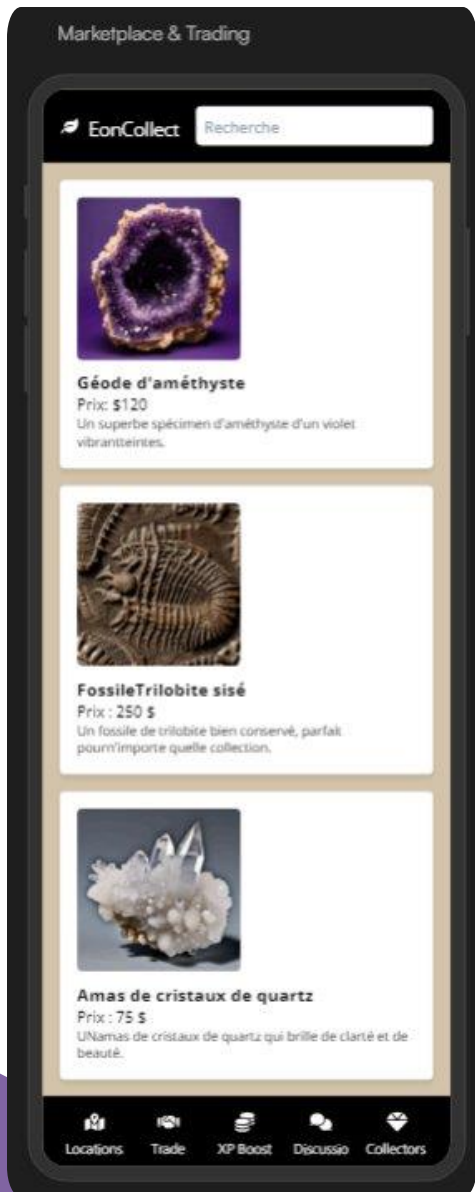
Marketplace & Trading

EonCollect Recherche

Géode d'améthyste
Prix: $120
Un superbe spécimen d'améthyste d'un violet vibrantteintes.

FossileTrilobite sisé
Prix : 250 $
Un fossile de trilobite bien conservé, parfait pourn'importe quelle collection.

Amas de cristaux de quartz
Prix : 75 $
UNamas de cristaux de quartz qui brille de clarté et de beauté.

Locations Trade XP Boost Discussio Collectors